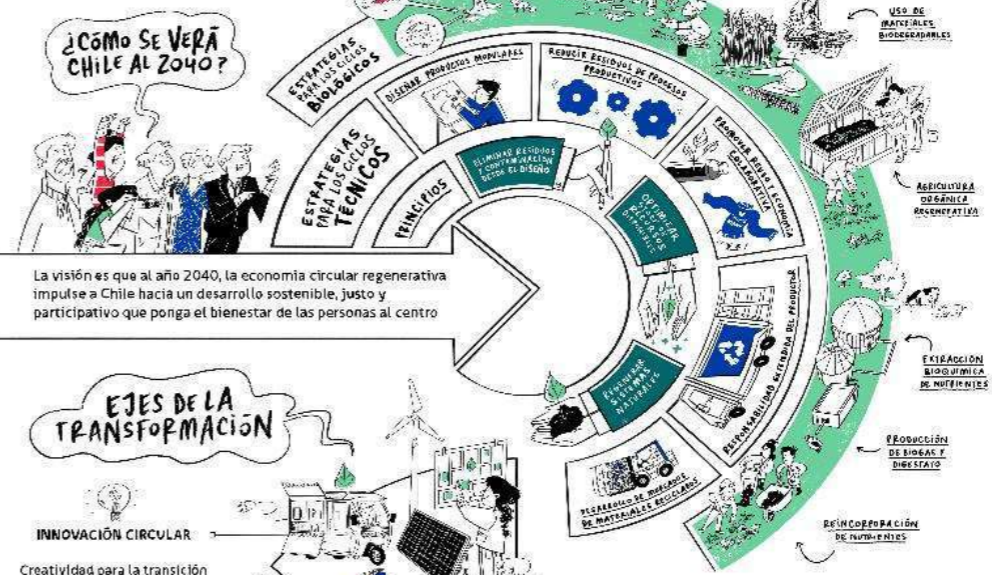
¿CÓMO SE VERÁ CHILE AL 2040?

ESTRATEGIAS PARA LOS CICLOS BIOLÓGICOS

ESTRATEGIAS PARA LOS CICLOS TÉCNICOS

PRINCIPIOS

DISEÑAR PRODUCTOS MODULARES

REDUCIR RESIDUOS DE PROCESOS PRODUCTIVOS

PROMOVER REUSO Y ECONOMÍA COLABORATIVA

ELIMINAR RESIDUOS Y CONTAMINACIÓN DESDE EL DISEÑO

OPTIMIZAR USO DE RECURSOS DISPONIBLES

REGENERAR SISTEMAS NATURALES

RESPONSABILIDAD EXTENDIDA DEL PRODUCTOR

DESARROLLO DE MERCADOS DE MATERIALES RECICLADOS

USO DE MATERIALES BIODEGRADABLES

AGRICULTURA ORGÁNICA REGENERATIVA

EXTRACCIÓN BIOQUÍMICA DE NUTRIENTES

PRODUCCIÓN DE BIOGAS Y DIGESTATO

REINCORPORACIÓN DE NUTRIENTES

La visión es que al año 2040, la economía circular regenerativa impulse a Chile hacia un desarrollo sostenible, justo y participativo que ponga el bienestar de las personas al centro

EJES DE LA TRANSFORMACIÓN

INNOVACIÓN CIRCULAR

Creatividad para la transición